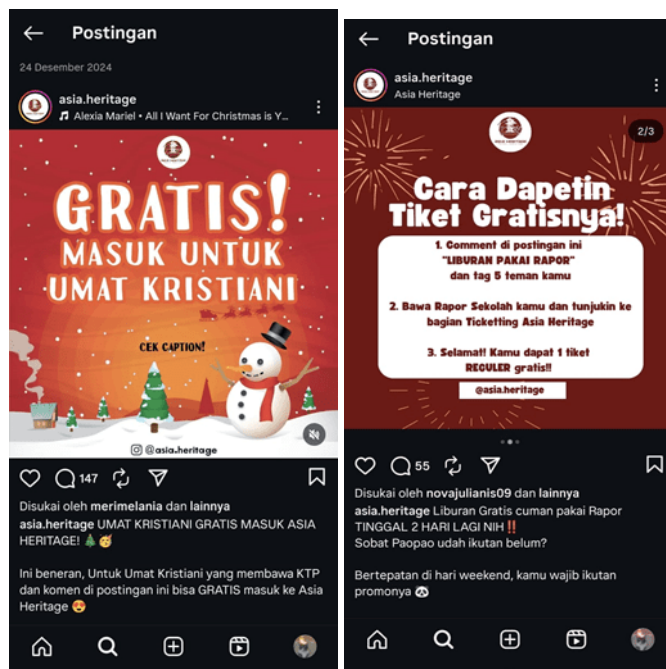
Postingan

24 Desember 2024

asia.heritage
Alexia Mariel • All I Want For Christmas is Y...

GRATIS!
MASUK UNTUK
UMAT KRISTIANI

CEK CAPTION!

@asia.heritage

147

Disukai oleh merimelania dan lainnya
asia.heritage UMAT KRISTIANI GRATIS MASUK ASIA HERITAGE! 🎄🥳

Ini beneran, Untuk Umat Kristiani yang membawa KTP dan komen di postingan ini bisa GRATIS masuk ke Asia Heritage 😍

Postingan

asia.heritage
Asia Heritage

2/3

Cara Dapetin Tiket Gratisnya!

1. Comment di postingan ini "LIBURAN PAKAI RAPOR" dan tag 5 teman kamu

2. Bawa Rapor Sekolah kamu dan tunjukin ke bagian Ticketting Asia Heritage

3. Selamat! Kamu dapat 1 tiket REGULER gratis!!

@asia.heritage

55

Disukai oleh novajulianis09 dan lainnya
asia.heritage Liburan Gratis cuman pakai Rapor TINGGAL 2 HARI LAGI NIH ‼️
Sobat Paopao udah ikutan belum?

Bertepatan di hari weekend, kamu wajib ikutan promonya 🐼